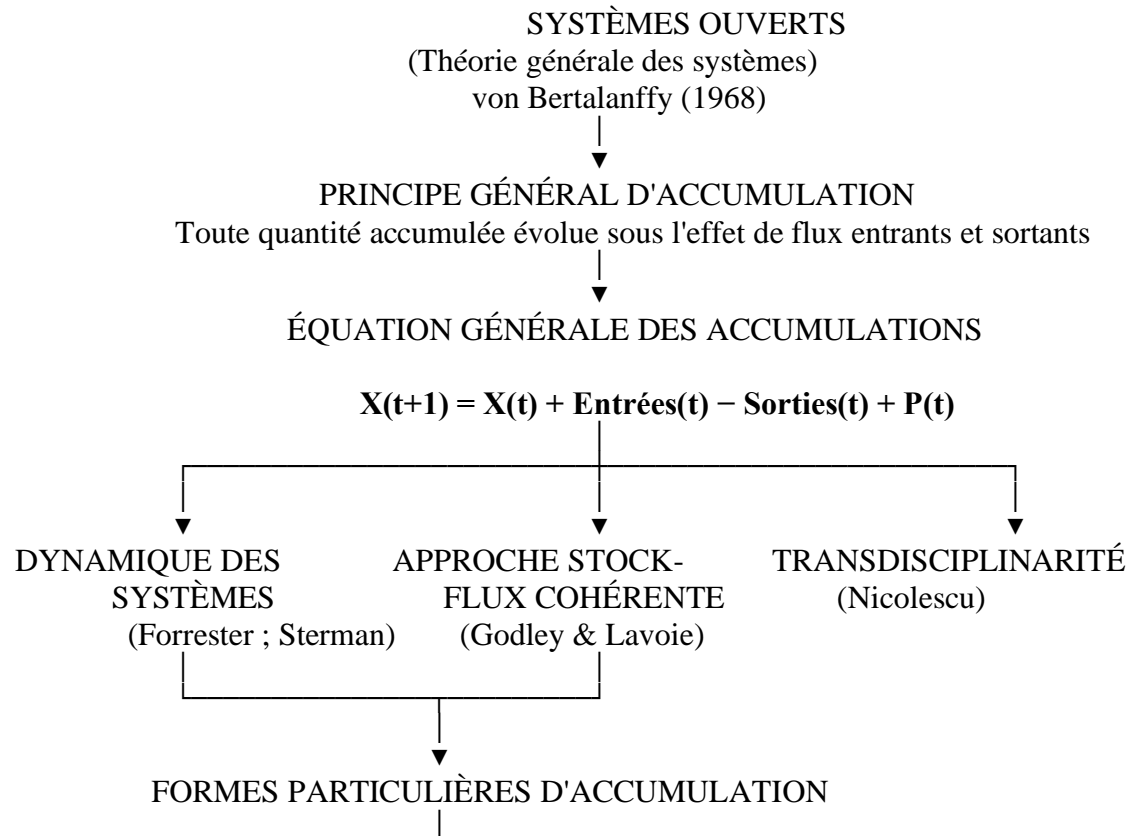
SYSTÈMES OUVERTS
(Théorie générale des systèmes)
von Bertalanffy (1968)

PRINCIPE GÉNÉRAL D'ACCUMULATION
Toute quantité accumulée évolue sous l'effet de flux entrants et sortants

ÉQUATION GÉNÉRALE DES ACCUMULATIONS

$\mathbf{X(t+1) = X(t) + Entrées(t) - Sorties(t) + P(t)}$

DYNAMIQUE DES SYSTÈMES
(Forrester ; Sterman)

APPROCHE STOCK-FLUX COHÉRENTE
(Godley & Lavoie)

TRANSDISCIPLINARITÉ
(Nicolescu)

FORMES PARTICULIÈRES D'ACCUMULATION